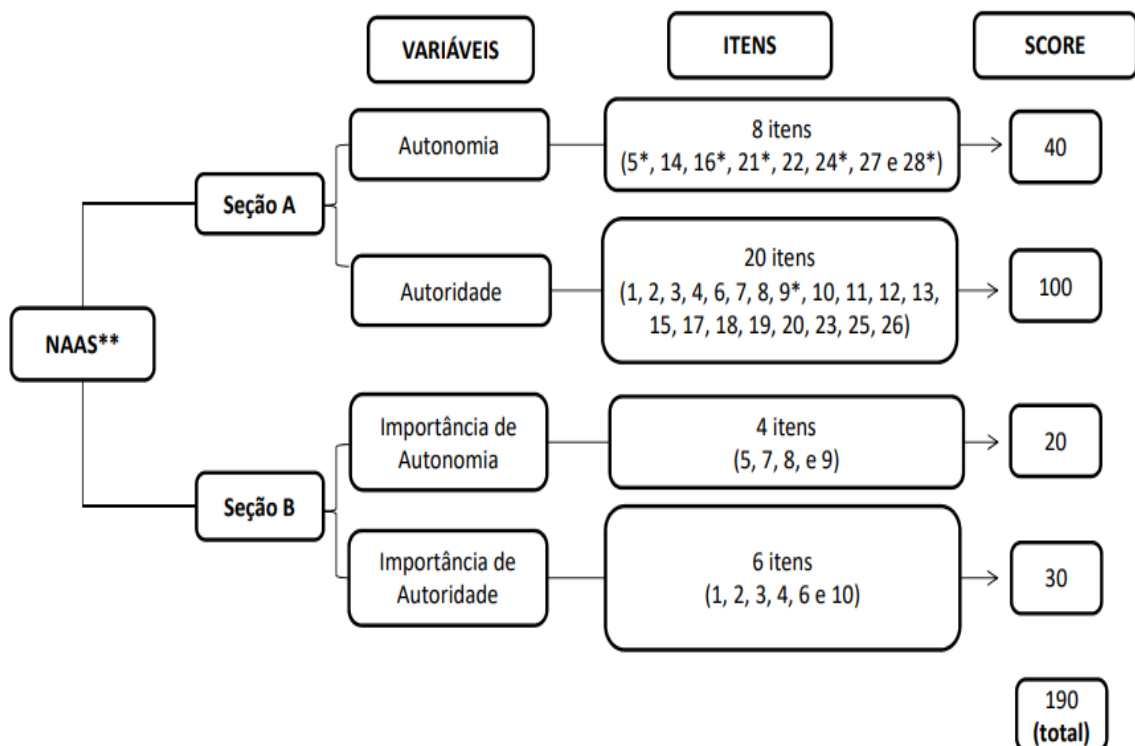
VARIÁVEIS

ITENS

SCORE

NAAS**

Seção A

Autonomia

8 itens
(5*, 14, 16*, 21*, 22, 24*, 27 e 28*)

40

Autoridade

20 itens
(1, 2, 3, 4, 6, 7, 8, 9*, 10, 11, 12, 13, 15, 17, 18, 19, 20, 23, 25, 26)

100

Seção B

Importância de Autonomia

4 itens
(5, 7, 8, e 9)

20

Importância de Autoridade

6 itens
(1, 2, 3, 4, 6 e 10)

30

190
(total)